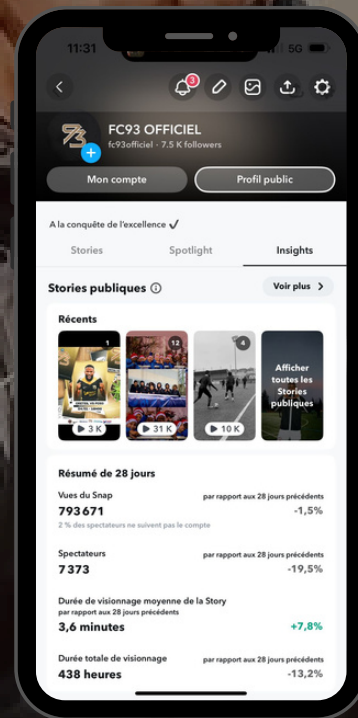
11:31 5G

3

FC93 OFFICIEL
fc93officiel · 7.5 K followers

Mon compte
Profil public

A la conquête de l'excellence ✔

Stories
Spotlight
Insights

Stories publiques ⓘ
Voir plus >

Récents

1
3 K

12
31 K

4
10 K

Afficher toutes les Stories publiques

Résumé de 28 jours

Vues du Snap
793 671
2 % des spectateurs ne suivent pas le compte
par rapport aux 28 jours précédents
-1,5%

Spectateurs
7 373
par rapport aux 28 jours précédents
-19,5%

Durée de visionnage moyenne de la Story
par rapport aux 28 jours précédents
3,6 minutes
+7,8%

Durée totale de visionnage
438 heures
par rapport aux 28 jours précédents
-13,2%